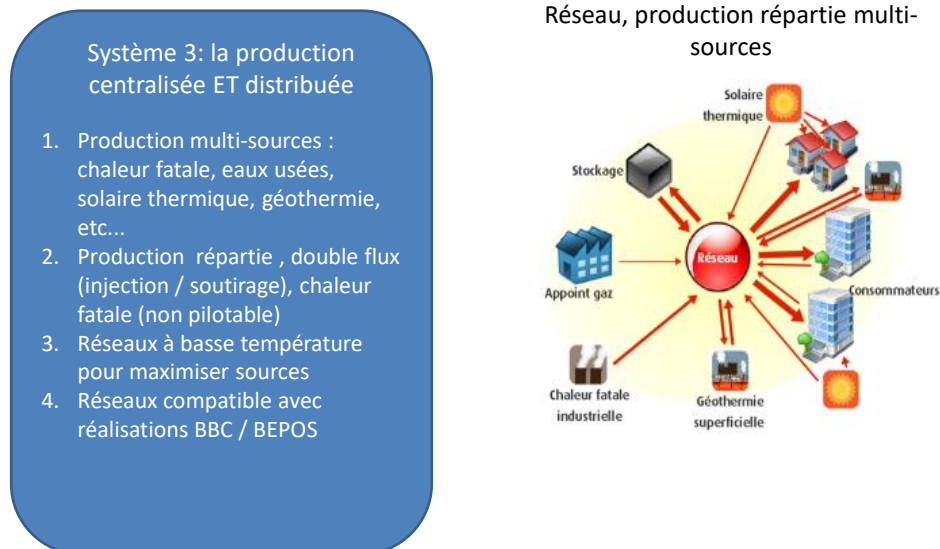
Système 3: la production centralisée ET distribuée

1. Production multi-sources : chaleur fatale, eaux usées, solaire thermique, géothermie, etc...
2. Production répartie , double flux (injection / soutirage), chaleur fatale (non pilotable)
3. Réseaux à basse température pour maximiser sources
4. Réseaux compatible avec réalisations BBC / BEPOS

Réseau, production répartie multi-sources

Solaire thermique

Stockage

Réseau

Appoint gaz

Consommateurs

Chaleur fatale industrielle

Géothermie superficielle